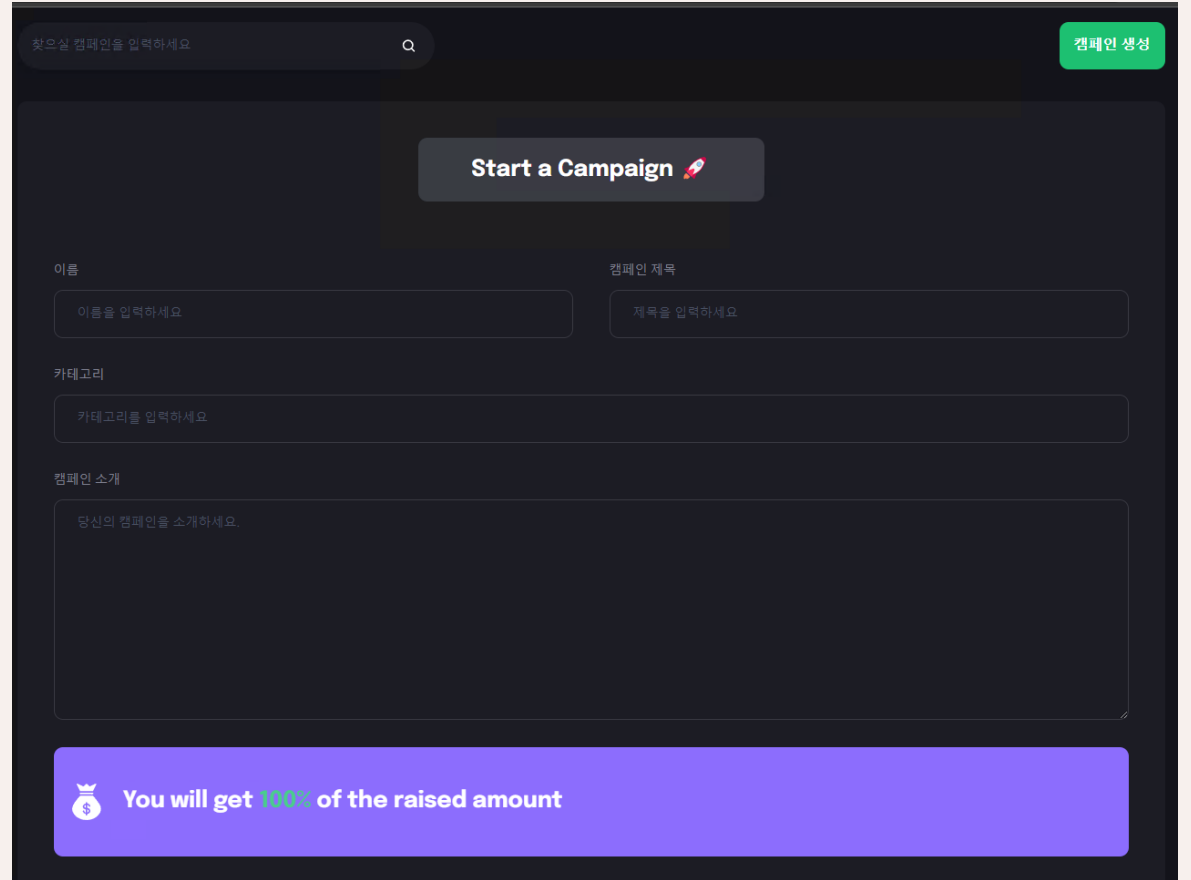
찾으실 캠페인을 입력하세요

캠페인 생성

Start a Campaign 🚀

이름

이름을 입력하세요

캠페인 제목

제목을 입력하세요

카테고리

카테고리를 입력하세요

캠페인 소개

당신의 캠페인을 소개하세요.

You will get 100% of the raised amount